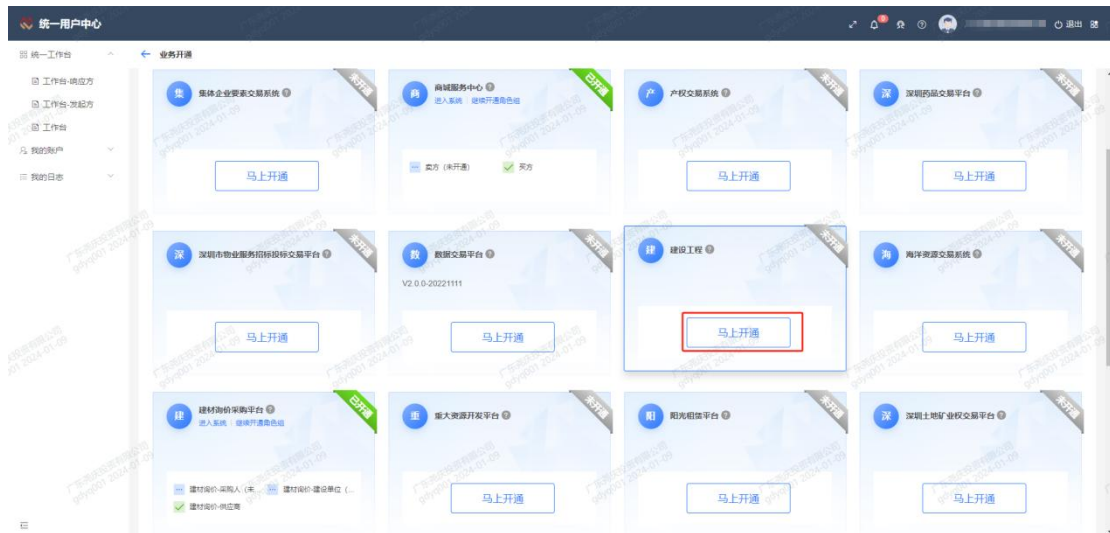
统一用户中心

退出

统一工作台
工作台-响应方
工作台-发起方
工作台
我的账户
我的日志

业务开通

集 集体企业要素交易系统
未开通
马上开通

商 商城服务中心
进入系统 | 继续开通角色组
已开通
卖方（未开通） 买方

产 产权交易系统
未开通
马上开通

深 深圳药品交易平台
未开通
马上开通

深 深圳市物业服务招标投标交易平台
未开通
马上开通

数 数据交易平台
V2.0.0-20221111
未开通
马上开通

建 建设工程
未开通
马上开通

海 海洋资源交易系统
未开通
马上开通

建 建材询价采购平台
进入系统 | 继续开通角色组
已开通
建材询价-采购人（未... 建材询价-建设单位（...
建材询价-供应商

重 重大资源开发平台
未开通
马上开通

阳 阳光租赁平台
未开通
马上开通

深 深圳土地矿业权交易平台
未开通
马上开通

广东省招标投标有限公司
gdyy001 2024-01-09